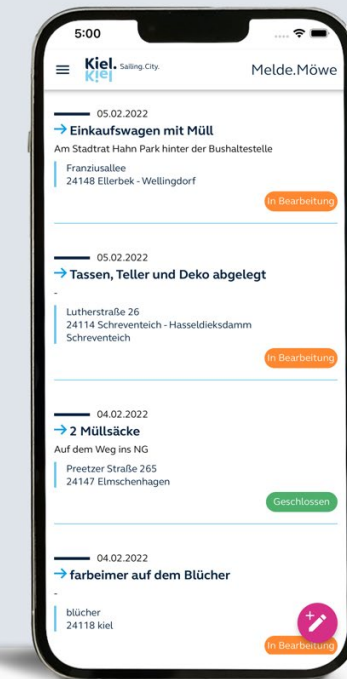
5:00

Kiel. Sailing.City. Kiel

Melde.Möwe

05.02.2022

→ Einkaufswagen mit Müll

Am Stadtrat Hahn Park hinter der Bushaltestelle

Franziusallee
24148 Ellerbek - Wellingdorf

In Bearbeitung

05.02.2022

→ Tassen, Teller und Deko abgelegt

-

Lutherstraße 26
24114 Schreventeich - Hasseldieksdamm
Schreventeich

In Bearbeitung

04.02.2022

→ 2 Müllsäcke

Auf dem Weg ins NG

Preetzer Straße 265
24147 Elmschenhagen

Geschlossen

04.02.2022

→ farbeimer auf dem Blücher

-

blücher
24118 kiel

In Bearbeitung